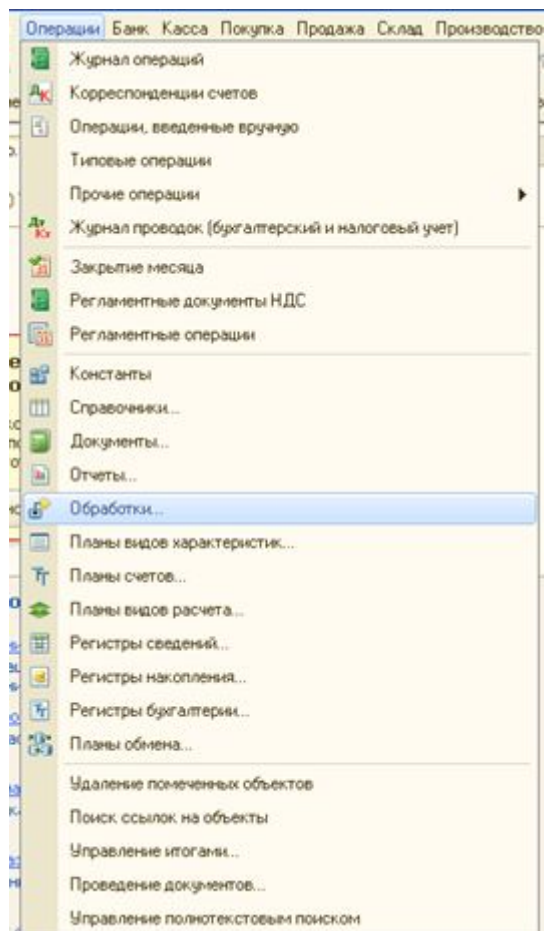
Операции Банк Касса Покупка Продажа Склад Производство

Журнал операций
Корреспонденции счетов
Операции, введенные вручную
Типовые операции
Прочие операции
Журнал проводок (бухгалтерский и налоговый учет)
Закрытие месяца
Регламентные документы НДС
Регламентные операции
Константы
Справочники...
Документы...
Отчеты...
Обработки...
Планы видов характеристик...
Планы счетов...
Планы видов расчета...
Регистры сведений...
Регистры накопления...
Регистры бухгалтерии...
Планы обмена...
Удаление помеченных объектов
Поиск ссылок на объекты
Управление итогами...
Проведение документов...
Управление полнотекстовым поиском